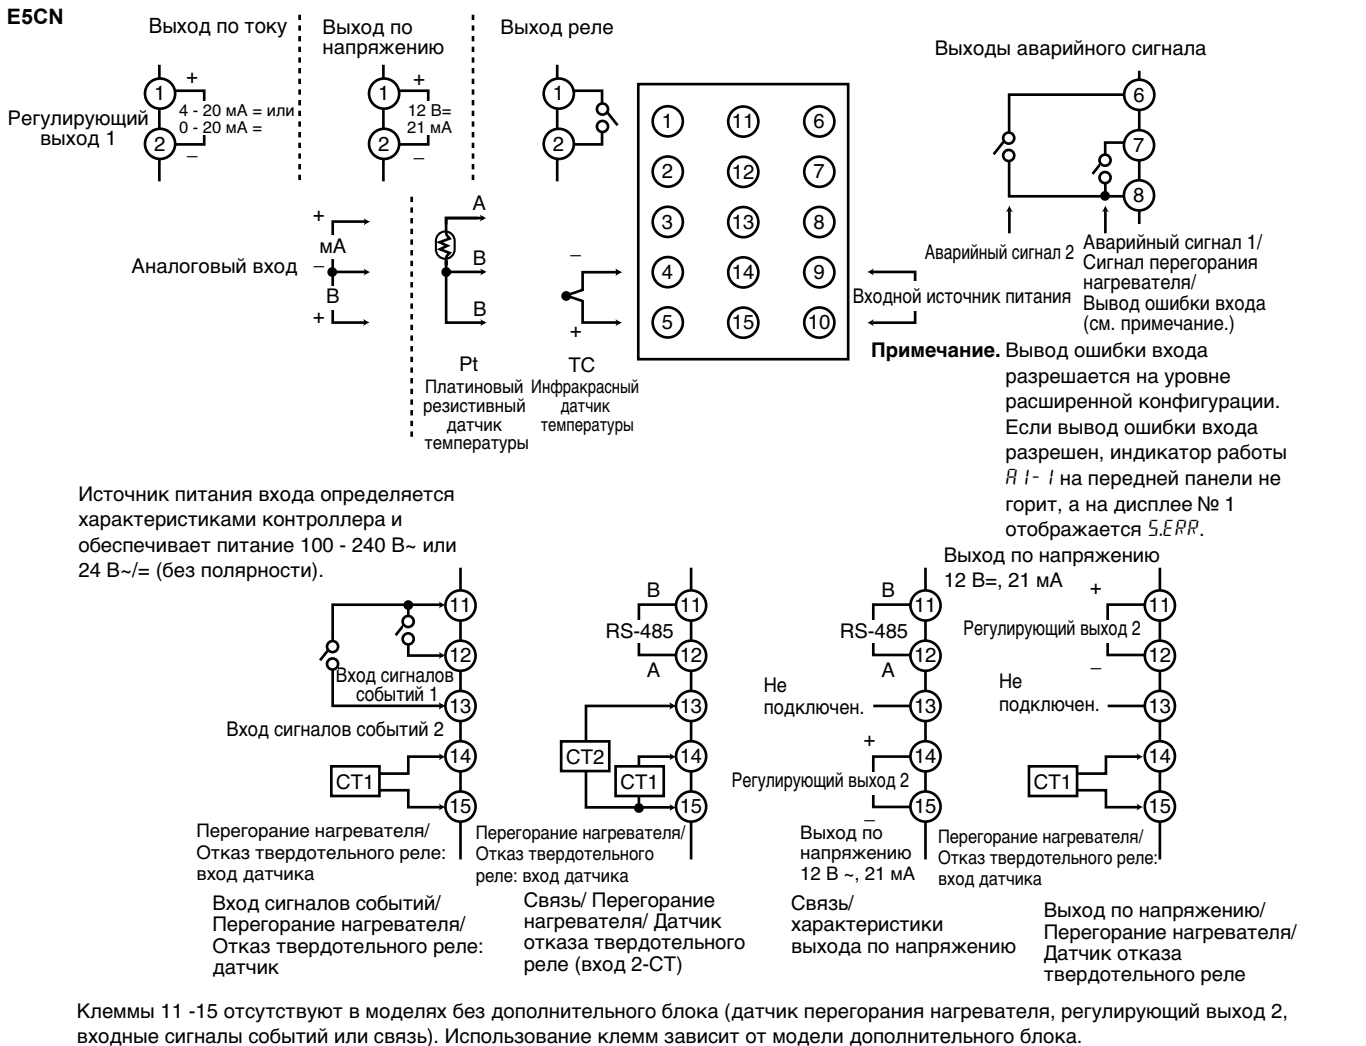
E5CN

Выход по току

Выход по напряжению

Выход реле

Выходы аварийного сигнала

Регулирующий выход 1

①
②
+
–
4 - 20 мА = или
0 - 20 мА =

①
②
+
–
12 В=
21 мА

①
②

① ⑪ ⑥
② ⑫ ⑦
③ ⑬ ⑧
④ ⑭ ⑨
⑤ ⑮ ⑩

⑥
⑦
⑧

Аварийный сигнал 2

Аварийный сигнал 1/ Сигнал перегорания нагревателя/ Вывод ошибки входа (см. примечание.)

Входной источник питания

Аналоговый вход

+
мА
–
В
+

A
B
B

–
+

Pt
Платиновый резистивный датчик температуры

TC
Инфракрасный датчик температуры

**Примечание.** Вывод ошибки входа разрешается на уровне расширенной конфигурации. Если вывод ошибки входа разрешен, индикатор работы $A1-1$ на передней панели не горит, а на дисплее № 1 отображается $S.ERR$.

Источник питания входа определяется характеристиками контроллера и обеспечивает питание 100 - 240 В~ или 24 В~/= (без полярности).

⑪
⑫
Вход сигналов событий 1
⑬
Вход сигналов событий 2
⑭
CT1
⑮
Перегорание нагревателя/ Отказ твердотельного реле: вход датчика

Вход сигналов событий/ Перегорание нагревателя/ Отказ твердотельного реле: датчик

B
⑪
RS-485
⑫
A
⑬
CT2
CT1
⑭
⑮
Перегорание нагревателя/ Отказ твердотельного реле: вход датчика

Связь/ Перегорание нагревателя/ Датчик отказа твердотельного реле (вход 2-CT)

B
⑪
RS-485
⑫
A
Не подключен.
⑬
+
⑭
Регулирующий выход 2
–
⑮
Выход по напряжению 12 В ~, 21 мА

Связь/ характеристики выхода по напряжению

Выход по напряжению 12 В=, 21 мА
+
⑪
Регулирующий выход 2
–
⑫
Не подключен.
⑬
⑭
CT1
⑮
Перегорание нагревателя/ Отказ твердотельного реле: вход датчика

Выход по напряжению/ Перегорание нагревателя/ Датчик отказа твердотельного реле

Клеммы 11 -15 отсутствуют в моделях без дополнительного блока (датчик перегорания нагревателя, регулирующий выход 2, входные сигналы событий или связь). Использование клемм зависит от модели дополнительного блока.